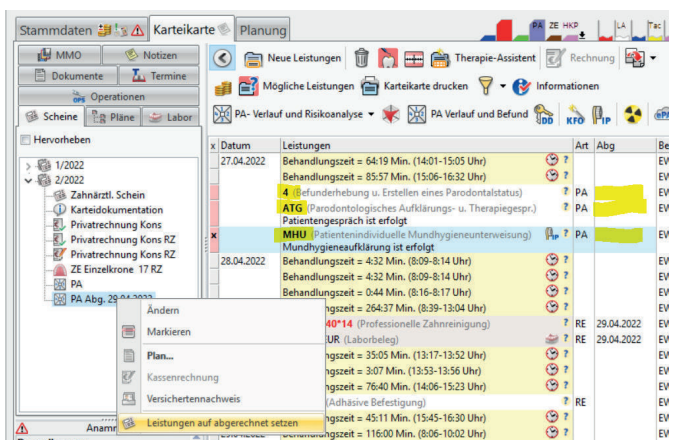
Stammdaten | Karteikarte | Planung

PA ZE HKP | LA

MMO | Notizen
Dokumente | Termine
Operationen
Scheine | Pläne | Labor

Hervorheben

1/2022
2/2022
Zahnärztl. Schein
Karteidokumentation
Privatrechnung Kons
Privatrechnung Kons RZ
Privatrechnung Kons RZ
ZE Einzelkrone 17 RZ
PA
PA Abg. 29.04.2022

Neue Leistungen | Therapie-Assistent | Rechnung
Mögliche Leistungen | Karteikarte drucken | Informationen
PA- Verlauf und Risikoanalyse | PA Verlauf und Befund

| x | Datum | Leistungen | Art | Abg | Be |
|---|---|---|---|---|---|
| | 27.04.2022 | Behandlungszeit = 64:19 Min. (14:01-15:05 Uhr) | | | EV |
| | | Behandlungszeit = 85:57 Min. (15:06-16:32 Uhr) | | | EV |
| | | 4 (Befunderhebung u. Erstellen eines Parodontalstatus) | PA | | EV |
| | | ATG (Parodontologisches Aufklärungs- u. Therapiegespr.) Patientengespräch ist erfolgt | PA | | EV |
| x | | MHU (Patientenindividuelle Mundhygieneunterweisung) Mundhygieneaufklärung ist erfolgt | PA | | EV |
| | 28.04.2022 | Behandlungszeit = 4:32 Min. (8:09-8:14 Uhr) | | | EV |
| | | Behandlungszeit = 4:32 Min. (8:09-8:14 Uhr) | | | EV |
| | | Behandlungszeit = 0:44 Min. (8:16-8:17 Uhr) | | | EV |
| | | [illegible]ngszeit = 264:37 Min. (8:39-13:04 Uhr) | | | EV |
| | | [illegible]40*14 (Professionelle Zahnreinigung) | RE | 29.04.2022 | EV |
| | | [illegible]UR (Laborbeleg) | RE | 29.04.2022 | EV |
| | | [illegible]ngszeit = 35:05 Min. (13:17-13:52 Uhr) | | | EV |
| | | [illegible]ngszeit = 3:07 Min. (13:53-13:56 Uhr) | | | EV |
| | | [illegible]ngszeit = 76:40 Min. (14:06-15:23 Uhr) | | | EV |
| | | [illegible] (Adhäsive Befestigung) | RE | | EV |
| | | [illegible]ngszeit = 45:11 Min. (15:45-16:30 Uhr) | | | EV |
| | | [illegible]ngszeit = 116:00 Min. (8:06-10:02 Uhr) | | | EV |

Ändern
Markieren
Plan...
Kassenrechnung
Versichertennachweis
Leistungen auf abgerechnet setzen

Anam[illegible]